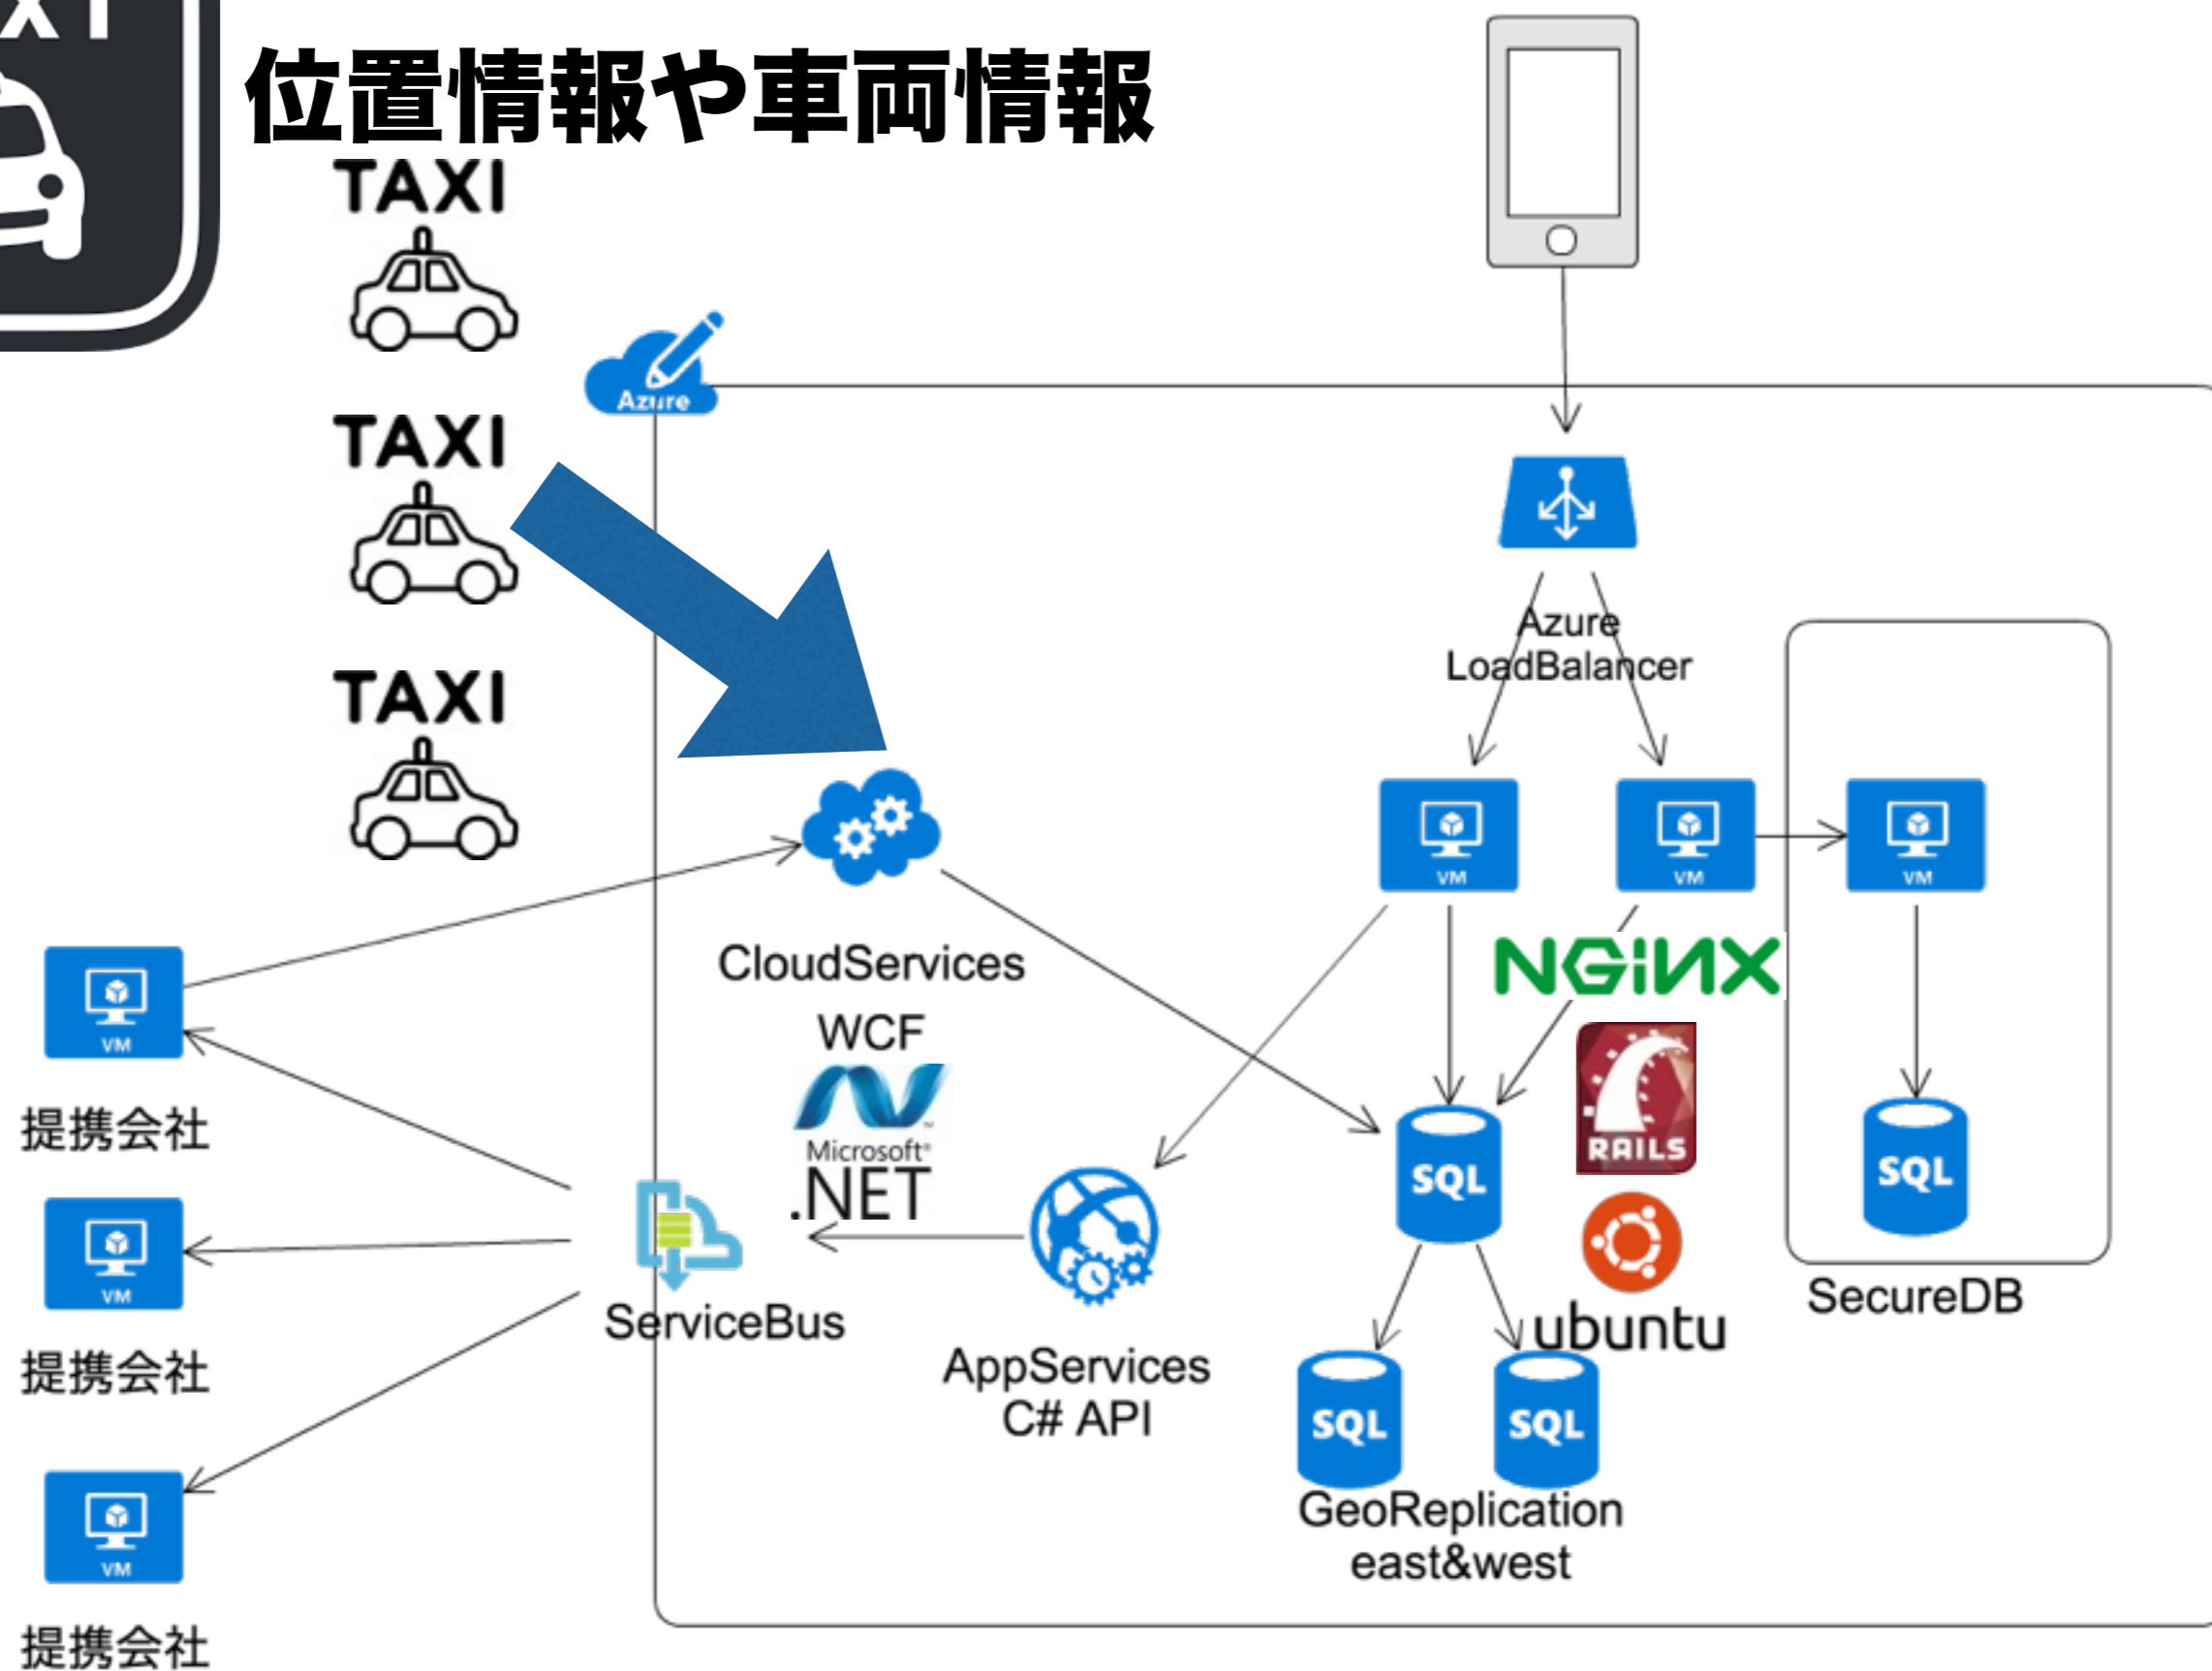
XI

位置情報や車両情報

TAXI

TAXI

TAXI

Azure

Azure LoadBalancer

VM

VM

VM

NGINX

RAILS

ubuntu

SQL

SQL

SQL

SQL

SecureDB

GeoReplication east&west

CloudServices

WCF

Microsoft .NET

AppServices C# API

ServiceBus

VM

提携会社

VM

提携会社

VM

提携会社